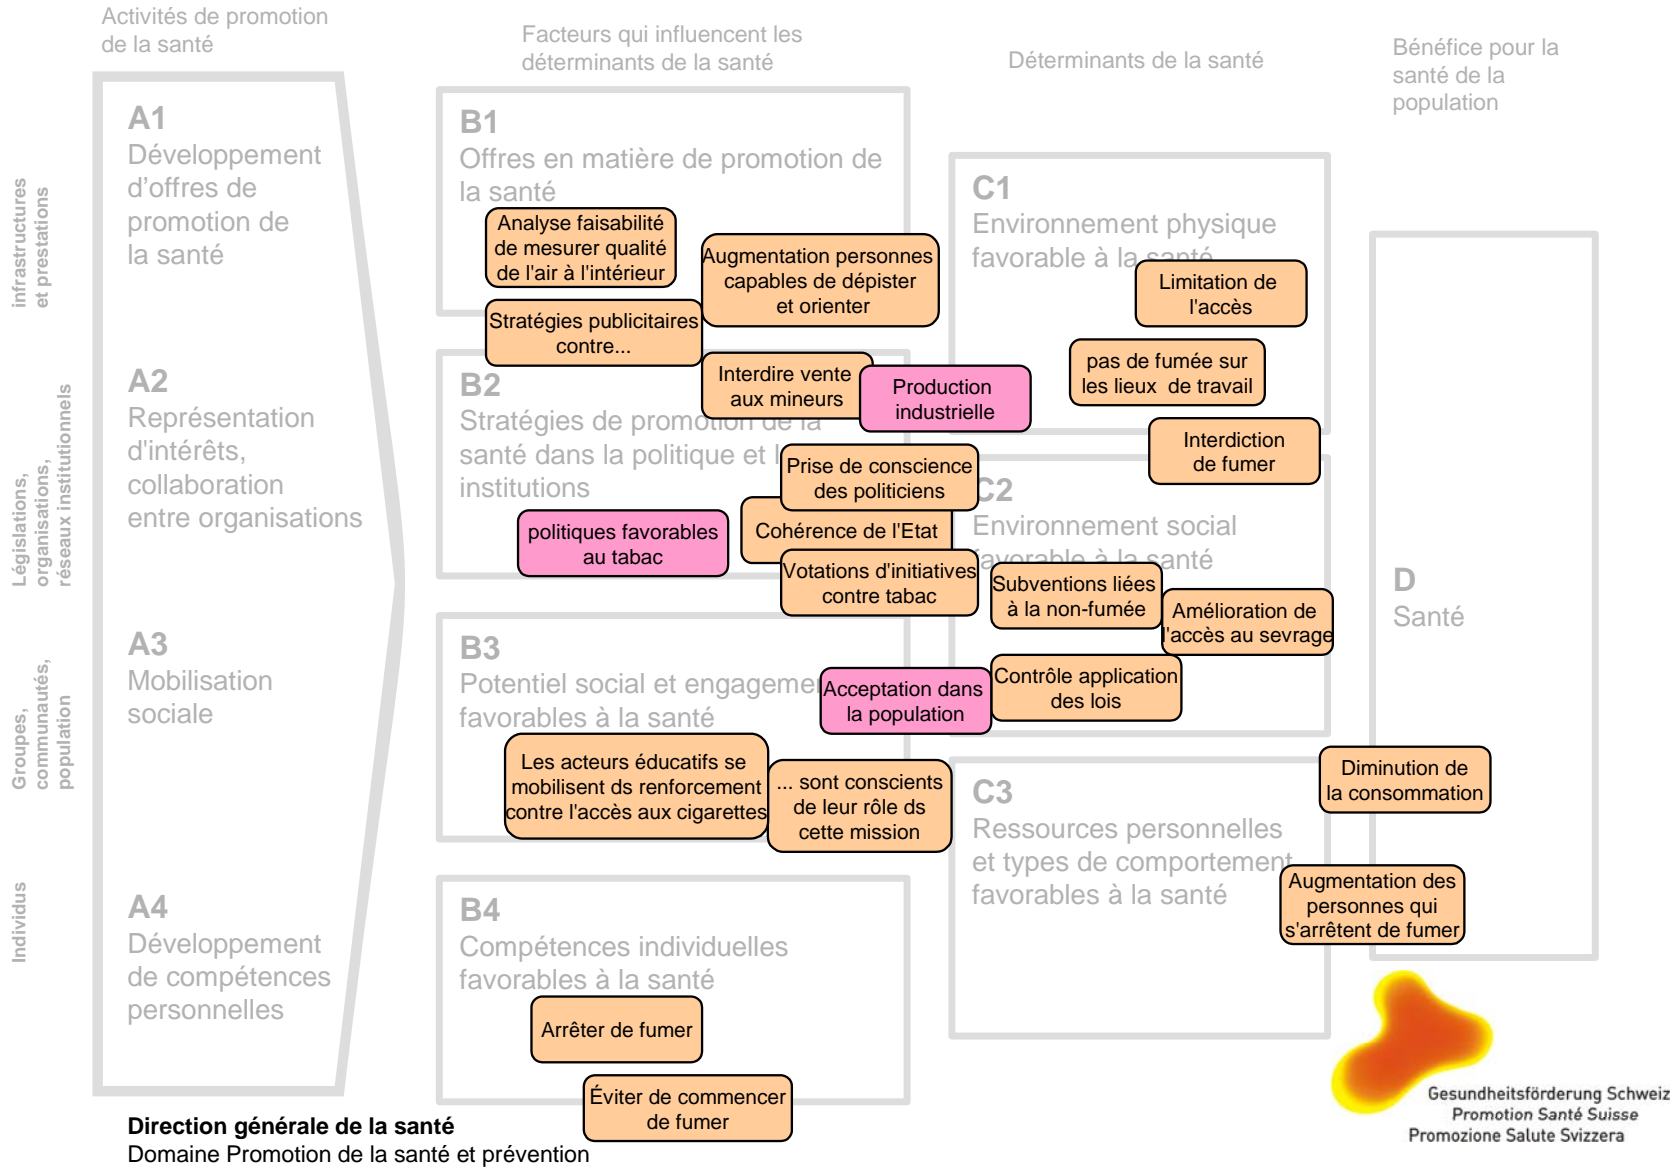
Activités de promotion de la santé

Facteurs qui influencent les déterminants de la santé

Déterminants de la santé

Bénéfice pour la santé de la population

infrastructures et prestations

Législations, organisations, réseaux institutionnels

Groupes, communautés, population

Individus

A1
Développement d'offres de promotion de la santé

A2
Représentation d'intérêts, collaboration entre organisations

A3
Mobilisation sociale

A4
Développement de compétences personnelles

B1
Offres en matière de promotion de la santé

Analyse faisabilité de mesurer qualité de l'air à l'intérieur

Augmentation personnes capables de dépister et orienter

Stratégies publicitaires contre...

B2
Stratégies de promotion de la santé dans la politique et l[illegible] institutions

Interdire vente aux mineurs

Production industrielle

Prise de conscience des politiciens

Cohérence de l'Etat

politiques favorables au tabac

Votations d'initiatives contre tabac

B3
Potentiel social et engageme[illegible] favorables à la santé

Acceptation dans la population

Les acteurs éducatifs se mobilisent ds renforcement contre l'accès aux cigarettes

... sont conscients de leur rôle ds cette mission

B4
Compétences individuelles favorables à la santé

Arrêter de fumer

Éviter de commencer de fumer

C1
Environnement physique favorable à la santé

Limitation de l'accès

pas de fumée sur les lieux de travail

Interdiction de fumer

C2
Environnement social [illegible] à la santé

Subventions liées à la non-fumée

Amélioration de l'accès au sevrage

Contrôle application des lois

C3
Ressources personnelles et types de comportement favorables à la santé

Diminution de la consommation

Augmentation des personnes qui s'arrêtent de fumer

D
Santé

Gesundheitsförderung Schweiz
Promotion Santé Suisse
Promozione Salute Svizzera

Direction générale de la santé
Domaine Promotion de la santé et prévention